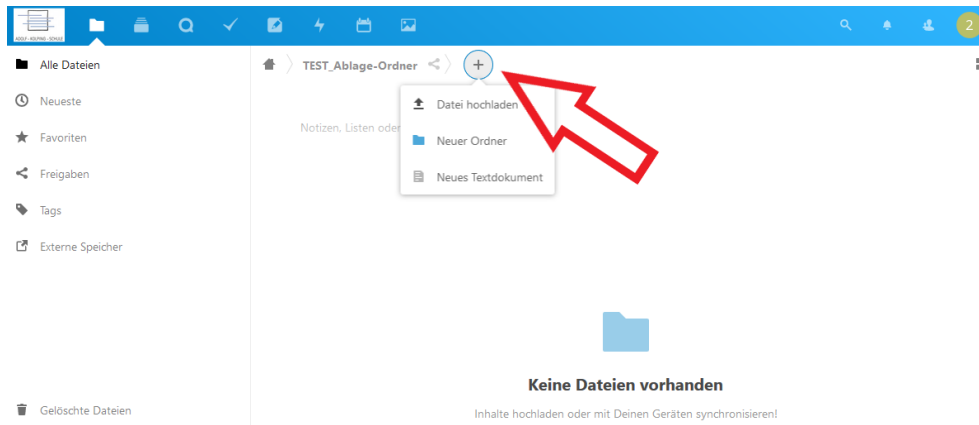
ADOLF - KOLPING - SCHULE

2

Alle Dateien

Neueste

Favoriten

Freigaben

Tags

Externe Speicher

Gelöschte Dateien

TEST_Ablage-Ordner

+

Datei hochladen

Neuer Ordner

Neues Textdokument

Notizen, Listen oder

Keine Dateien vorhanden

Inhalte hochladen oder mit Deinen Geräten synchronisieren!